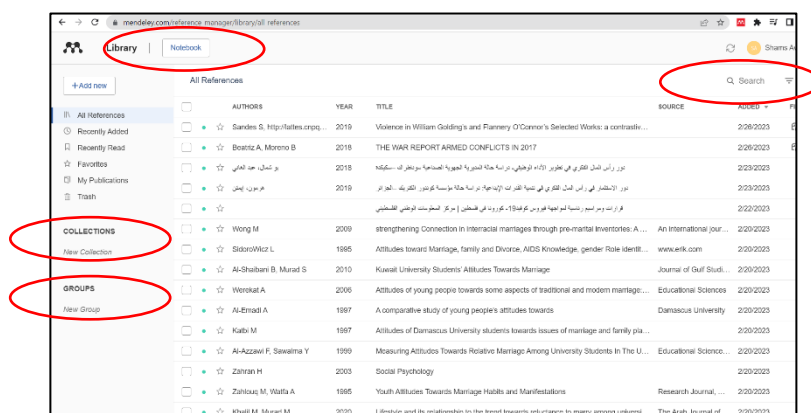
mendeley.com/reference-manager/library/all-references

Library | Notebook

Shams A

+ Add new

All References
Recently Added
Recently Read
Favorites
My Publications
Trash

COLLECTIONS
New Collection

GROUPS
New Group

All References

Search

| AUTHORS | YEAR | TITLE | SOURCE | ADDED |
|---|---|---|---|---|
| Sandes S, http://lattes.cnpq... | 2019 | Violence in William Golding's and Flannery O'Connor's Selected Works: a contrastiv... | | 2/26/2023 |
| Beatriz A, Moreno B | 2018 | THE WAR REPORT ARMED CONFLICTS IN 2017 | | 2/26/2023 |
| بو شمال، عبد الغاني | 2018 | دور رأس المال الفكري في تطوير الأداء الوظيفي- دراسة حالة المديرية الجهوية الصناعية سونطراك -سكيكدة | | 2/23/2023 |
| عربيوي، إيمان | 2019 | دور الاستثمار في رأس المال الفكري في تنمية القدرات الإبداعية: دراسة حالة مؤسسة كوندور الكترونيك -الجزائر | | 2/23/2023 |
| | | قرارات ومراسيم رئاسية لمواجهة فيروس كورونا-19- كورونا في فلسطين \| مركز المعلومات الوطني الفلسطيني | | 2/22/2023 |
| Wong M | 2009 | strengthening Connection in interracial marriages through pre-marital inventories: A ... | An international jour... | 2/20/2023 |
| SidoroWicz L | 1995 | Attitudes toward Marriage, family and Divorce, AIDS Knowledge, gender Role identit... | www.erik.com | 2/20/2023 |
| Al-Shaibani B, Murad S | 2010 | Kuwait University Students' Attitudes Towards Marriage | Journal of Gulf Studi... | 2/20/2023 |
| Wereket A | 2006 | Attitudes of young people towards same aspects of traditional and modern marriage:... | Educational Sciences | 2/20/2023 |
| Al-Emadi A | 1997 | A comparative study of young people's attitudes towards | Damascus University | 2/20/2023 |
| Kalbi M | 1997 | Attitudes of Damascus University students towards issues of marriage and family pla... | | 2/20/2023 |
| Al-Azzawi F, Sawalma Y | 1999 | Measuring Attitudes Towards Relative Marriage Among University Students In The U... | Educational Science... | 2/20/2023 |
| Zahran H | 2003 | Social Psychology | | 2/20/2023 |
| Zahlouq M, Watfa A | 1995 | Youth Attitudes Towards Marriage Habits and Manifestations | Research Journal, ... | 2/20/2023 |
| Khalil M, Murad M | 2020 | Lifestyle and its relationship to the trend towards reluctance to marry among universi... | The Arab Journal of... | 2/20/2023 |